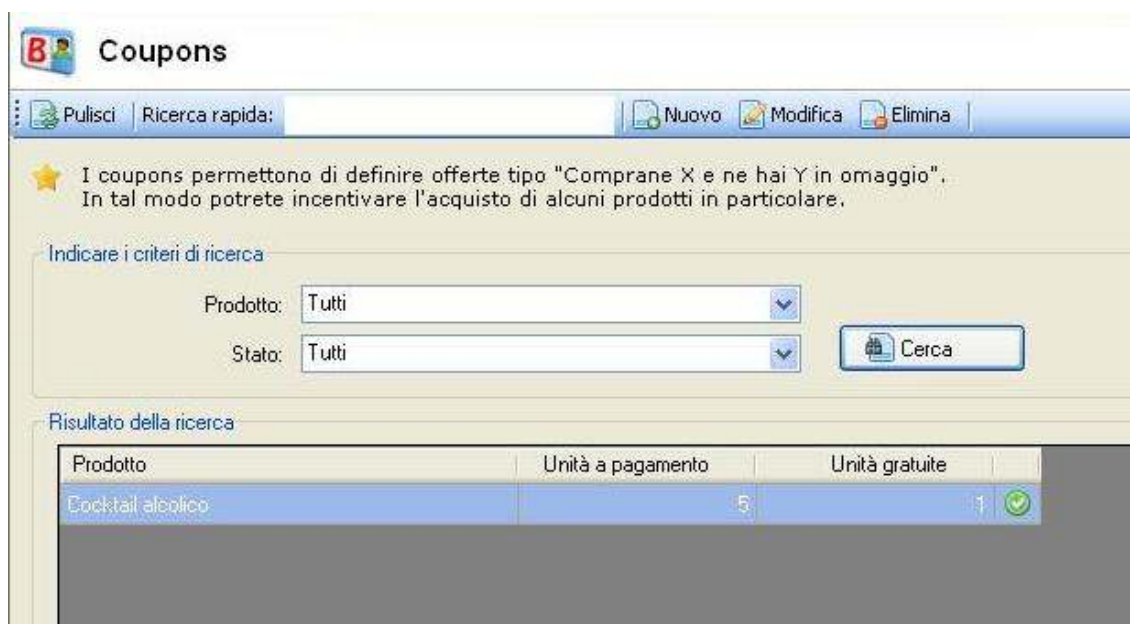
Coupons

Pulisci | Ricerca rapida: | Nuovo | Modifica | Elimina

I coupons permettono di definire offerte tipo "Comprane X e ne hai Y in omaggio". In tal modo potrete incentivare l'acquisto di alcuni prodotti in particolare.

Indicare i criteri di ricerca

Prodotto: Tutti

Stato: Tutti

Cerca

Risultato della ricerca

| Prodotto | Unità a pagamento | Unità gratuite | |
|---|---|---|---|
| Cocktail alcolico | 5 | 1 | |